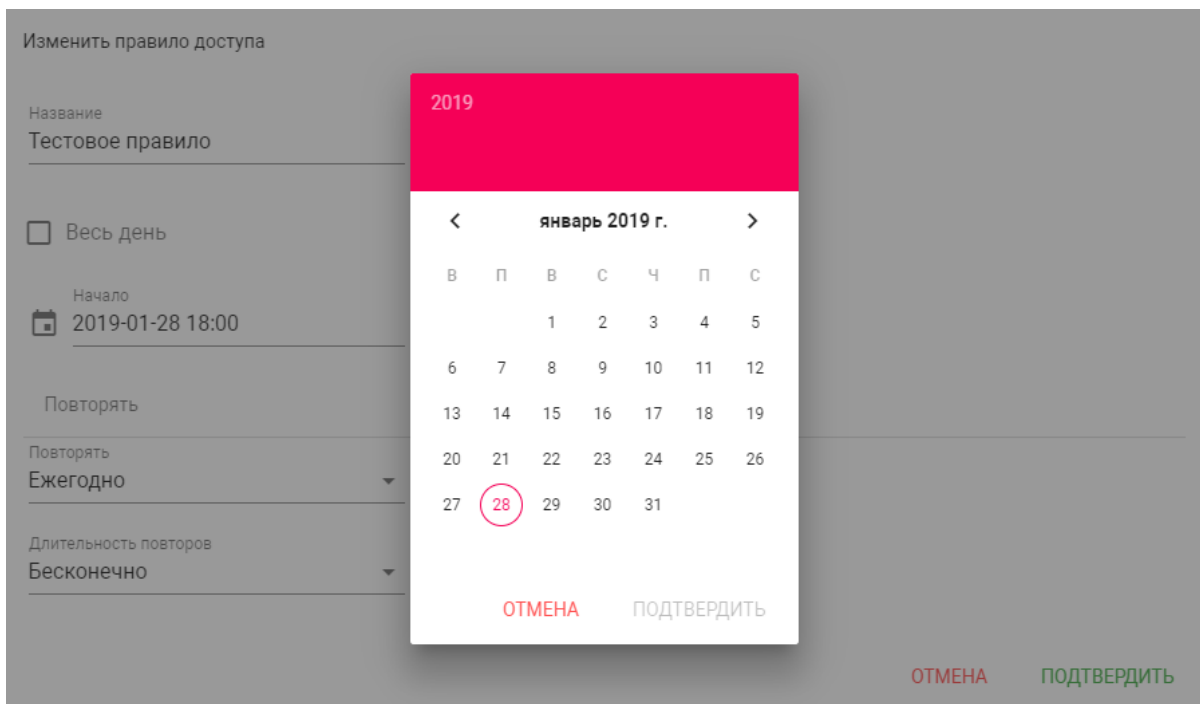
Изменить правило доступа

Название
Тестовое правило

Весь день

Начало
2019-01-28 18:00

Повторять

Повторять
Ежегодно

Длительность повторов
Бесконечно

2019

‹ январь 2019 г. ›

| в | п | в | с | ч | п | с |
|---|---|---|---|---|---|---|
| | | 1 | 2 | 3 | 4 | 5 |
| 6 | 7 | 8 | 9 | 10 | 11 | 12 |
| 13 | 14 | 15 | 16 | 17 | 18 | 19 |
| 20 | 21 | 22 | 23 | 24 | 25 | 26 |
| 27 | 28 | 29 | 30 | 31 | | |

ОТМЕНА ПОДТВЕРДИТЬ

ОТМЕНА ПОДТВЕРДИТЬ